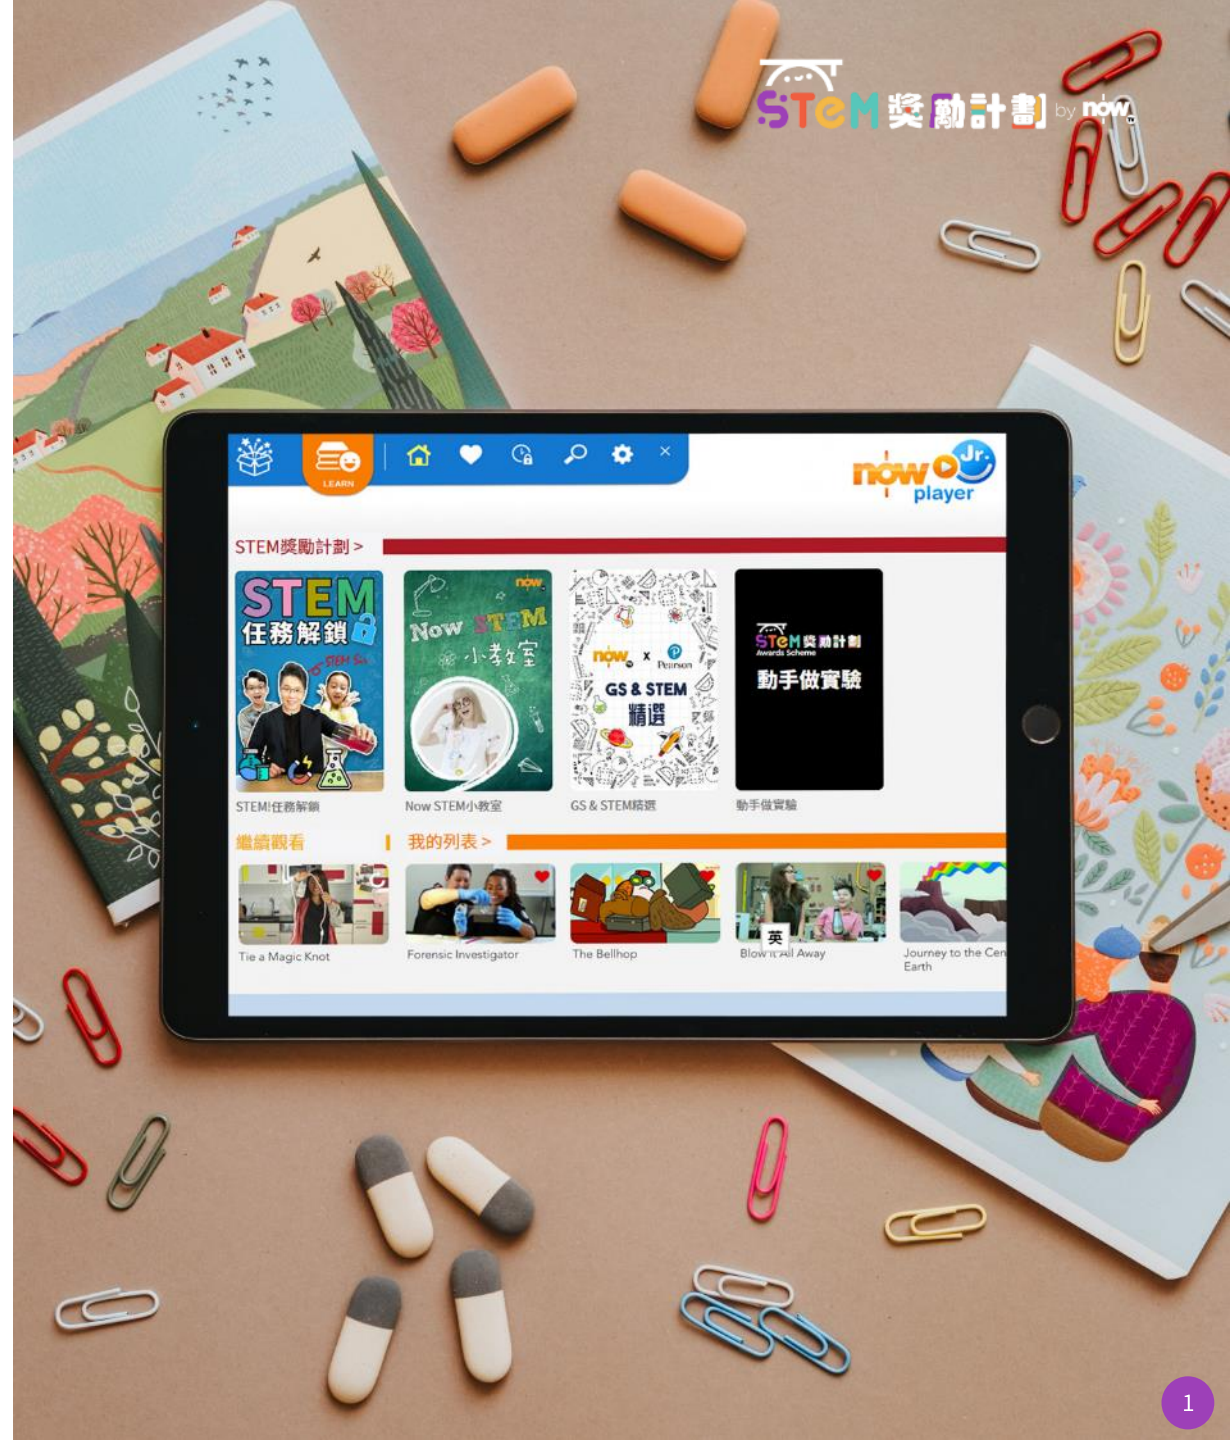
STEM獎勵計劃 by now

LEARN

now Jr. player

STEM獎勵計劃 >

STEM 任務解鎖 STEM Sir

Now STEM 小教室

now × Pearson GS & STEM 精選

STEM獎勵計劃 Awards Scheme 動手做實驗

STEM任務解鎖

Now STEM小教室

GS & STEM精選

動手做實驗

繼續觀看

我的列表 >

Tie a Magic Knot

Forensic Investigator

The Bellhop

英

Blow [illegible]ll Away

Journey to the Cen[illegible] Earth

1